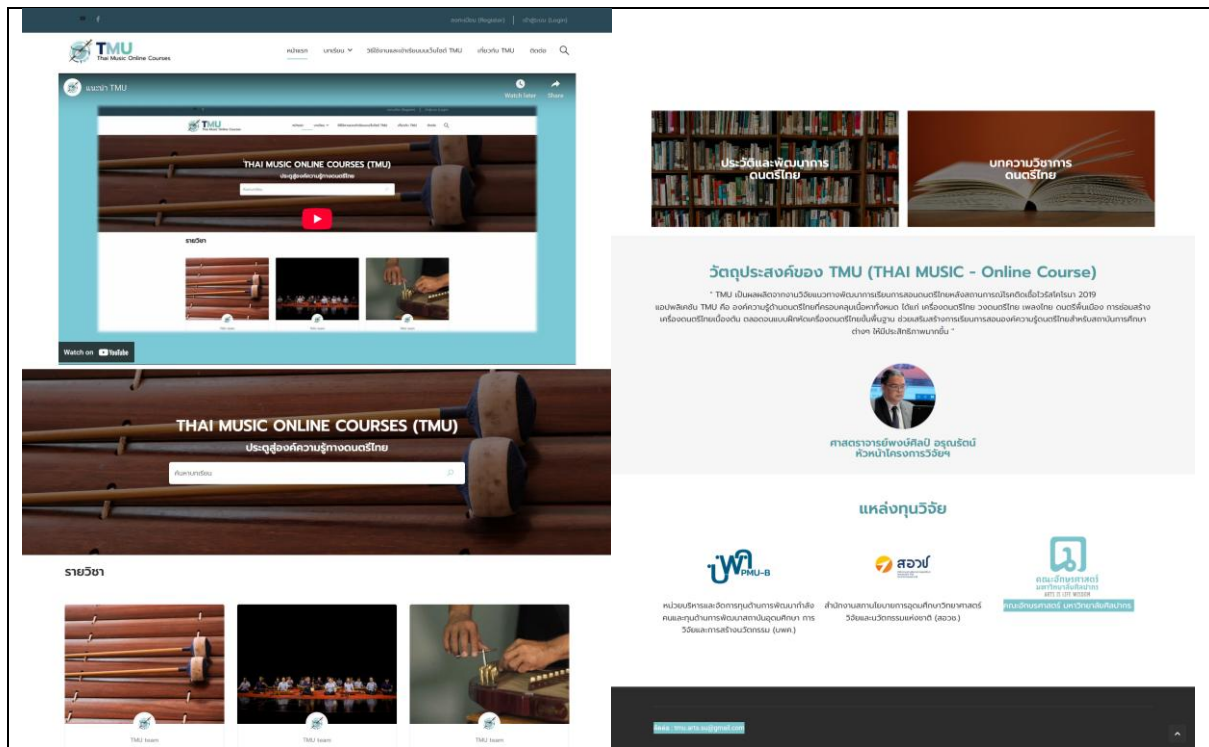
ลงทะเบียน (Register) | เข้าสู่ระบบ (Login)

TMU
Thai Music Online Courses

หน้าแรก บทเรียน วิธีใช้งานและเข้าเรียนบนเว็บไซต์ TMU เกี่ยวกับ TMU ติดต่อ

แนะนำ TMU
Watch later Share

THAI MUSIC ONLINE COURSES (TMU)
ประตูสู่องค์ความรู้ทางดนตรีไทย

รายวิชา

Watch on YouTube

THAI MUSIC ONLINE COURSES (TMU)
ประตูสู่องค์ความรู้ทางดนตรีไทย

ค้นหาบทเรียน

รายวิชา

TMU team
TMU team
TMU team

ประวัติและพัฒนาการดนตรีไทย
บทความวิชาการดนตรีไทย

วัตถุประสงค์ของ TMU (THAI MUSIC - Online Course)

" TMU เป็นผลผลิตจากงานวิจัยแนวทางพัฒนาการเรียนการสอนดนตรีไทยหลังสถานการณ์โรคติดเชื้อไวรัสโคโรนา 2019 แอปพลิเคชัน TMU คือ องค์ความรู้ด้านดนตรีไทยที่ครอบคลุมเนื้อหาทั้งหมด ได้แก่ เครื่องดนตรีไทย วงดนตรีไทย เพลงไทย ดนตรีพื้นเมือง การซ่อมสร้างเครื่องดนตรีไทยเบื้องต้น ตลอดจนแบบฝึกหัดเครื่องดนตรีไทยขั้นพื้นฐาน ช่วยเสริมสร้างการเรียนการสอนองค์ความรู้ดนตรีไทยสำหรับสถาบันการศึกษาต่างๆ ให้มีประสิทธิภาพมากขึ้น "

ศาสตราจารย์พงษ์ศิลป์ อรุณรัตน์
หัวหน้าโครงการวิจัยฯ

แหล่งทุนวิจัย

PMU-B
หน่วยบริหารและจัดการทุนด้านการพัฒนากำลังคนและทุนด้านการพัฒนาสถาบันอุดมศึกษา การวิจัยและการสร้างนวัตกรรม (บพค.)

สอวช
สำนักงานสภานโยบายการอุดมศึกษาวิทยาศาสตร์ วิจัยและนวัตกรรมแห่งชาติ (สอวช.)

คณะอักษรศาสตร์ มหาวิทยาลัยศิลปากร
ARTS IS LIFE WISDOM
คณะอักษรศาสตร์ มหาวิทยาลัยศิลปากร

อีเมล : tmu.arts.su@gmail.com